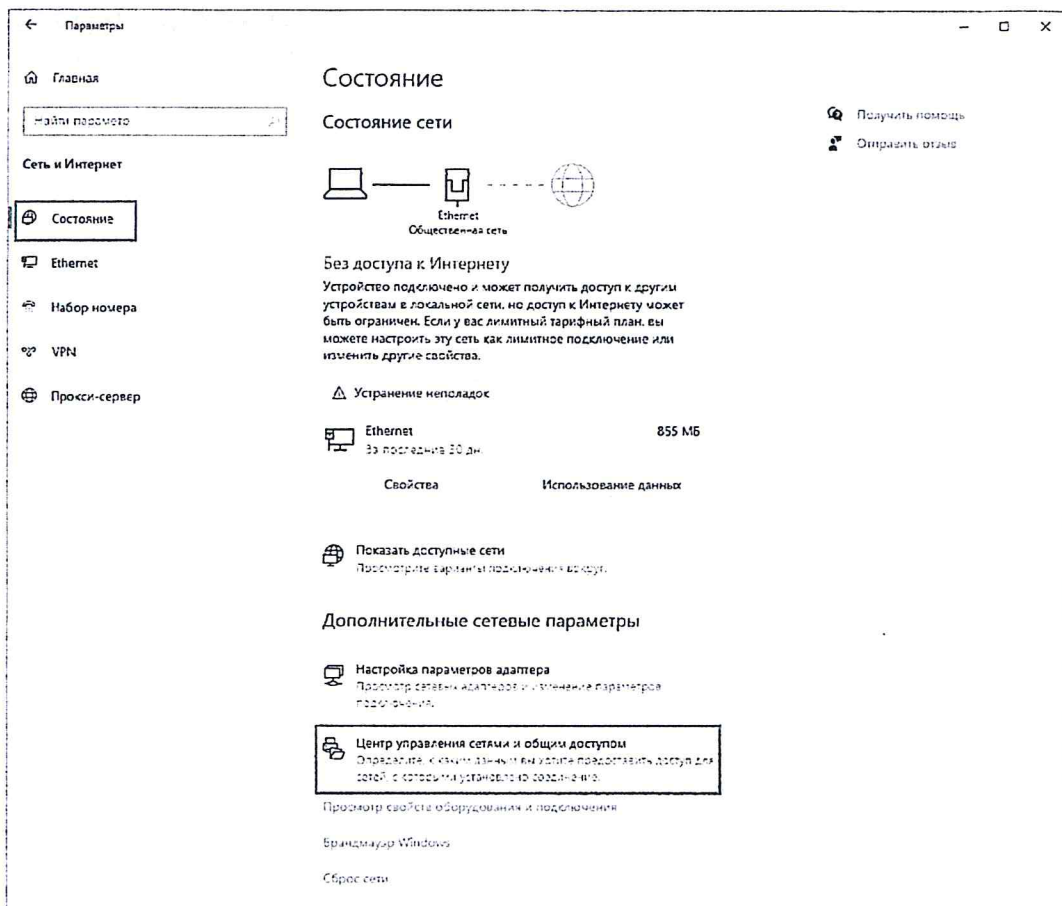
← Параметры

Главная

Найти параметр

Сеть и Интернет

Состояние

Ethernet

Набор номера

VPN

Прокси-сервер

Состояние

Состояние сети

Ethernet
Общественная сеть

Без доступа к Интернету

Устройство подключено и может получить доступ к други устройствам в локальной сети, но доступ к Интернету может быть ограничен. Если у вас лимитный тарифный план, вы можете настроить эту сеть как лимитное подключение или изменить другие свойства.

Устранение неполадок

Ethernet
За последние 30 дн.
855 МБ

Свойства

Использование данных

Показать доступные сети
Просмотрите варианты подключения вокруг.

Дополнительные сетевые параметры

Настройка параметров адаптера
Просмотр сетевых адаптеров и изменение параметров подключения.

Центр управления сетями и общим доступом
Определите, к каким данным вы хотите предоставить доступ для сетей, с которыми установлено соединение.

Просмотр свойств оборудования и подключения

Брандмауэр Windows

Сброс сети

Получить помощь

Отправить отзыв